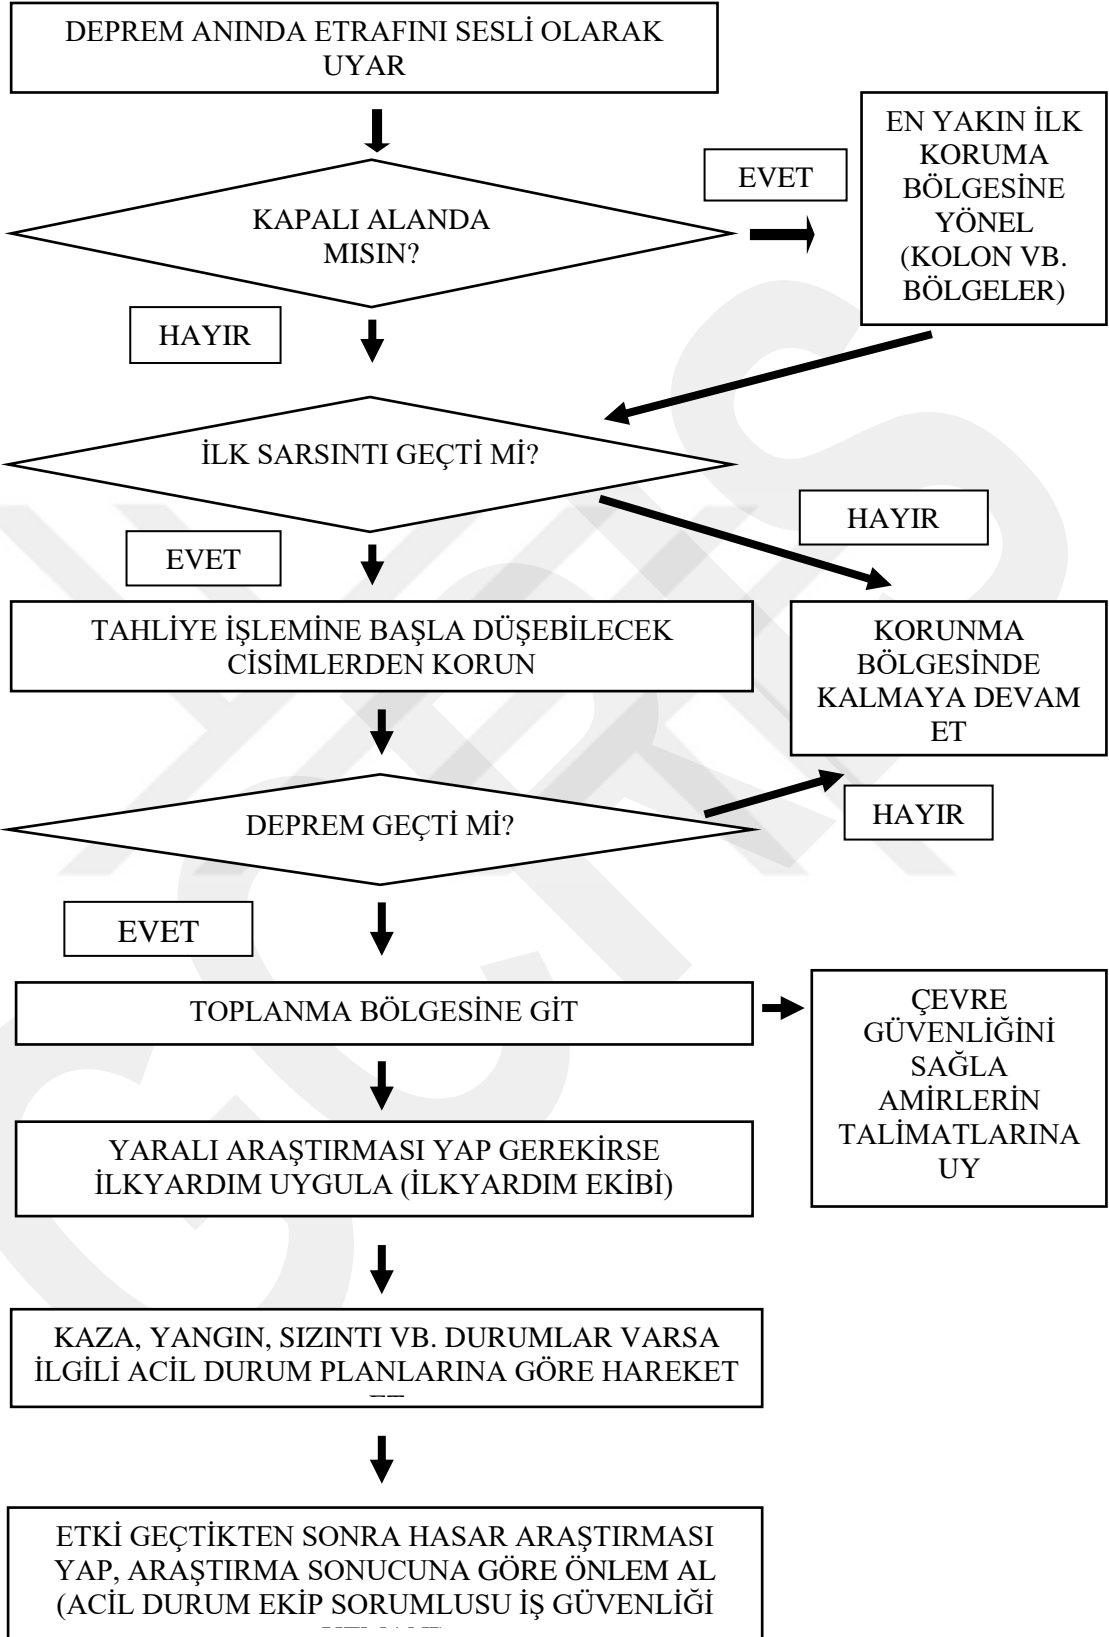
DEPREM ANINDA ETRAFINI SESLİ OLARAK UYAR

KAPALI ALANDA MISIN?

EVET

EN YAKIN İLK KORUMA BÖLGESİNE YÖNEL (KOLON VB. BÖLGELER)

HAYIR

İLK SARSINTI GEÇTİ Mİ?

HAYIR

EVET

TAHLİYE İŞLEMİNE BAŞLA DÜŞEBİLECEK CİSİMLERDEN KORUN

KORUNMA BÖLGESİNDE KALMAYA DEVAM ET

DEPREM GEÇTİ Mİ?

HAYIR

EVET

TOPLANMA BÖLGESİNE GİT

ÇEVRE GÜVENLİĞİNİ SAĞLA AMİRLERİN TALİMATLARINA UY

YARALI ARAŞTIRMASI YAP GEREKİRSE İLKYARDIM UYGULA (İLKYARDIM EKİBİ)

KAZA, YANGIN, SIZINTI VB. DURUMLAR VARSA İLGİLİ ACİL DURUM PLANLARINA GÖRE HAREKET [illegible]

ETKİ GEÇTİKTEN SONRA HASAR ARAŞTIRMASI YAP, ARAŞTIRMA SONUCUNA GÖRE ÖNLEM AL (ACİL DURUM EKİP SORUMLUSU İŞ GÜVENLİĞİ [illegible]